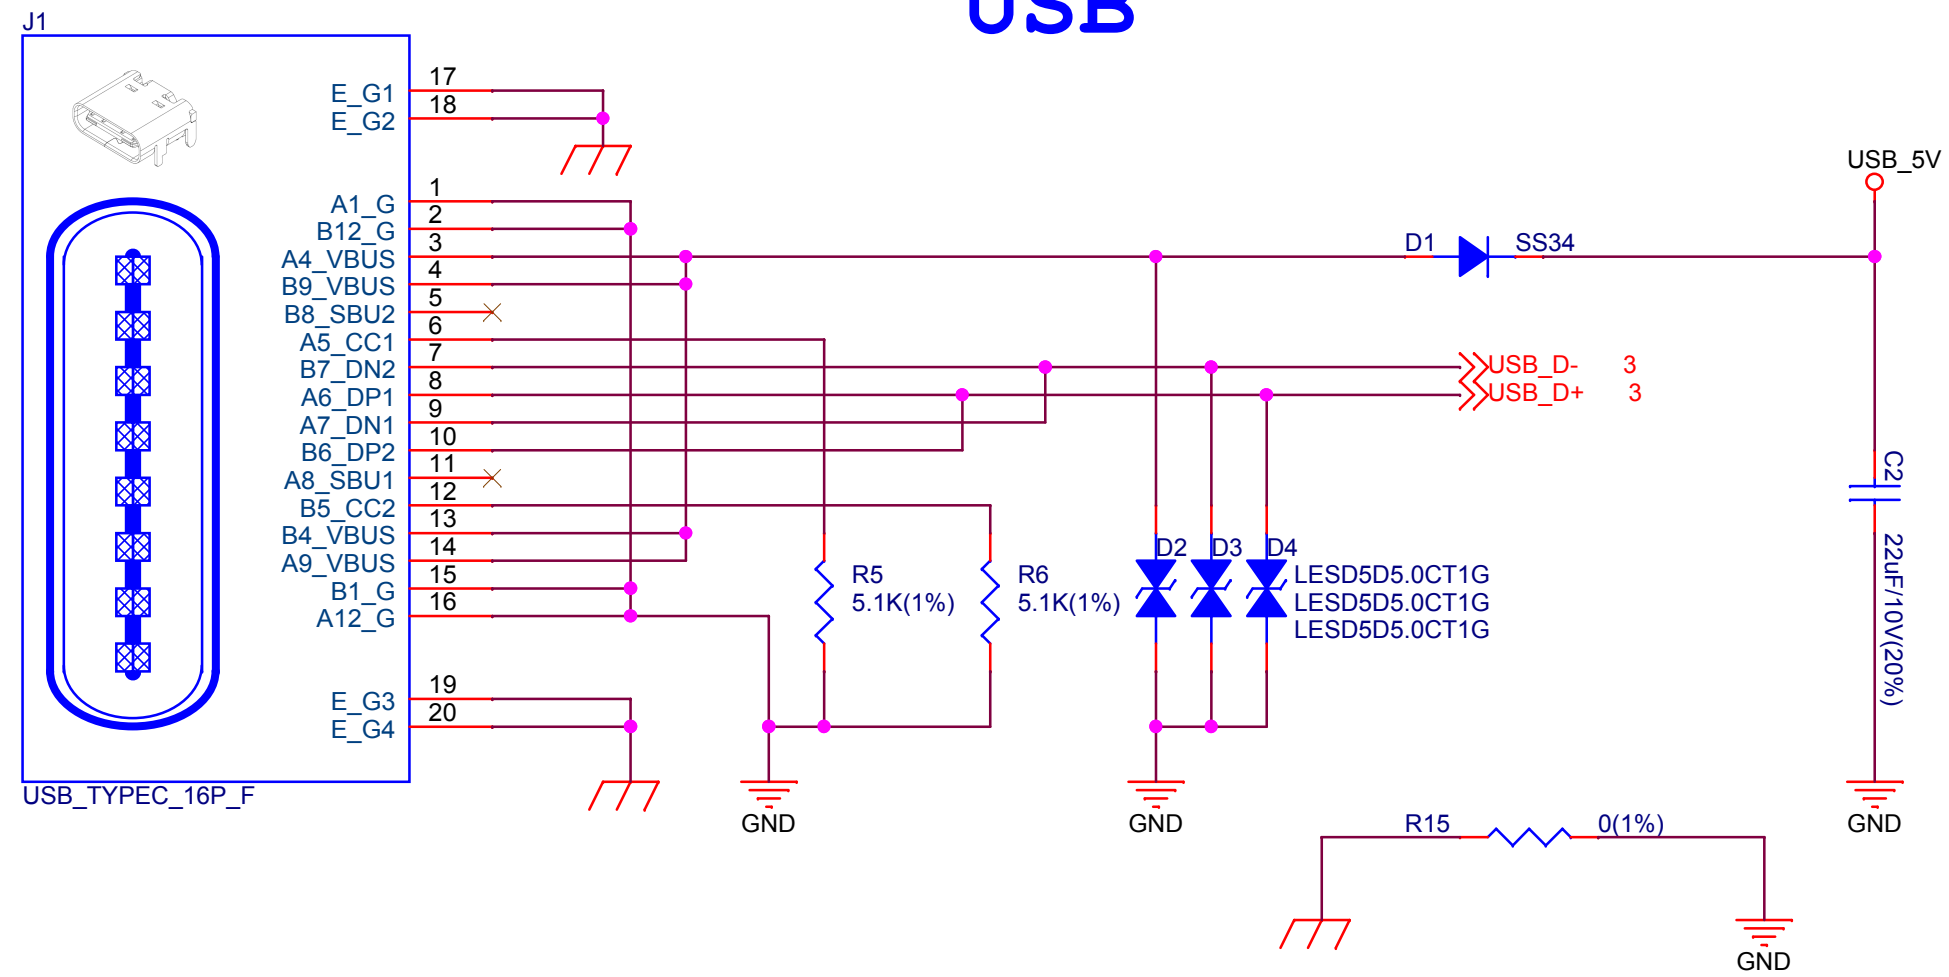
USB

J1

E_G1 17
E_G2 18

A1_G 1
B12_G 2
A4_VBUS 3
B9_VBUS 4
B8_SBU2 5
A5_CC1 6
B7_DN2 7
A6_DP1 8
A7_DN1 9
B6_DP2 10
A8_SBU1 11
B5_CC2 12
B4_VBUS 13
A9_VBUS 14
B1_G 15
A12_G 16

E_G3 19
E_G4 20

USB_TYPEC_16P_F

D1 SS34

USB_5V

USB_D- 3
USB_D+ 3

R5 5.1K(1%)
R6 5.1K(1%)

D2 D3 D4
LESD5D5.0CT1G
LESD5D5.0CT1G
LESD5D5.0CT1G

C2
22uF/10V(20%)

GND
GND
GND

R15 0(1%)

GND